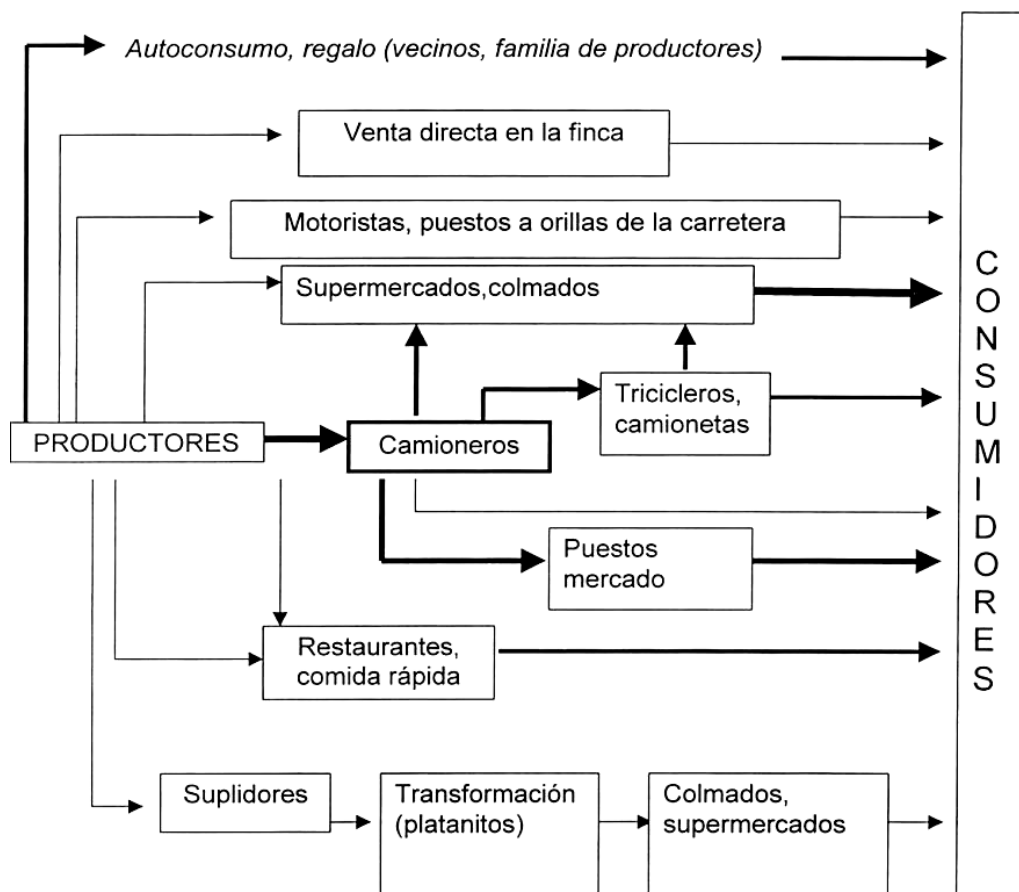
Autoconsumo, regalo (vecinos, familia de productores)

Venta directa en la finca

Motoristas, puestos a orillas de la carretera

Supermercados,colmados

Tricicleros, camionetas

PRODUCTORES

Camioneros

Puestos mercado

Restaurantes, comida rápida

Suplidores

Transformación (platanitos)

Colmados, supermercados

CONSUMIDORES